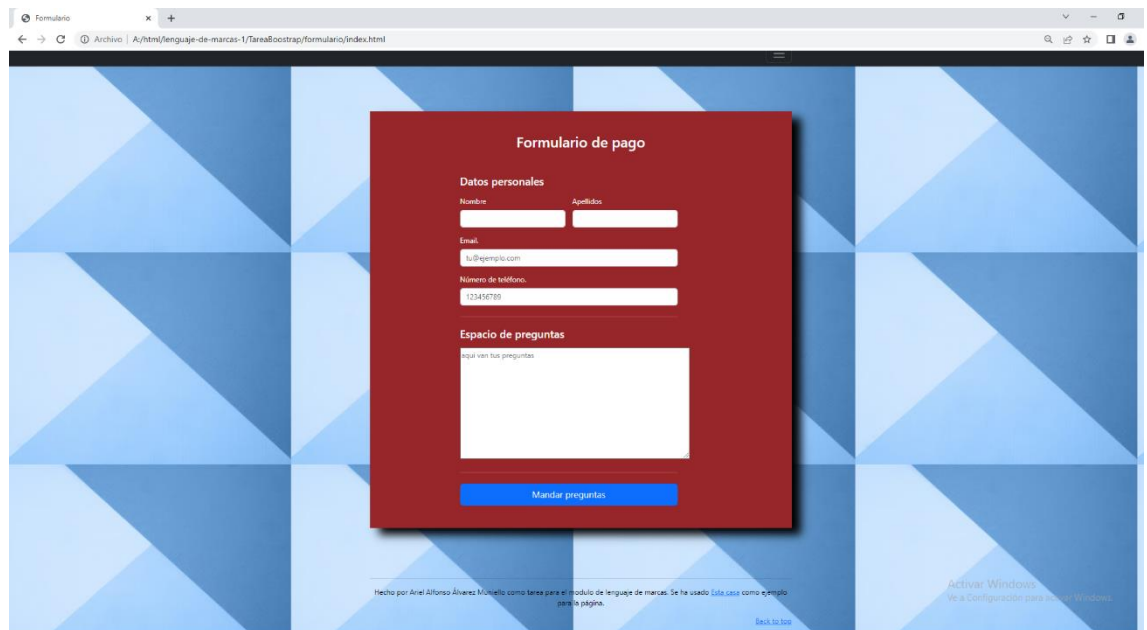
Formulario

Archivo | A:/html/lenguaje-de-marcas-1/TareaBoostrap/formulario/index.html

Formulario de pago

Datos personales

Nombre

Apellidos

Email.

tu@ejemplo.com

Número de teléfono.

123456789

Espacio de preguntas

aqui van tus preguntas

Mandar preguntas

Hecho por Ariel Alfonso Álvarez Muñiello como tarea para el modulo de lenguaje de marcas. Se ha usado Esta casa como ejemplo para la página.

Back to top

Activar Windows
Ve a Configuración para activar Windows.